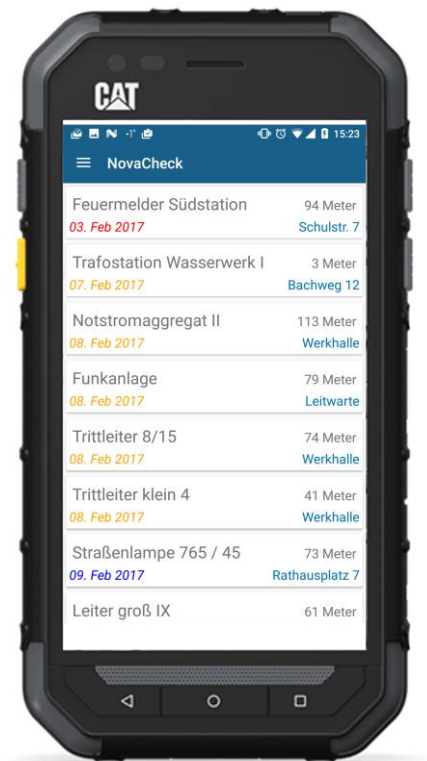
CAT

15:23

NovaCheck

Feuermelder Südstation
03. Feb 2017
94 Meter
Schulstr. 7

Trafostation Wasserwerk I
07. Feb 2017
3 Meter
Bachweg 12

Notstromaggregat II
08. Feb 2017
113 Meter
Werkhalle

Funkanlage
08. Feb 2017
79 Meter
Leitwarte

Trittleiter 8/15
08. Feb 2017
74 Meter
Werkhalle

Trittleiter klein 4
08. Feb 2017
41 Meter
Werkhalle

Straßenlampe 765 / 45
09. Feb 2017
73 Meter
Rathausplatz 7

Leiter groß IX
61 Meter